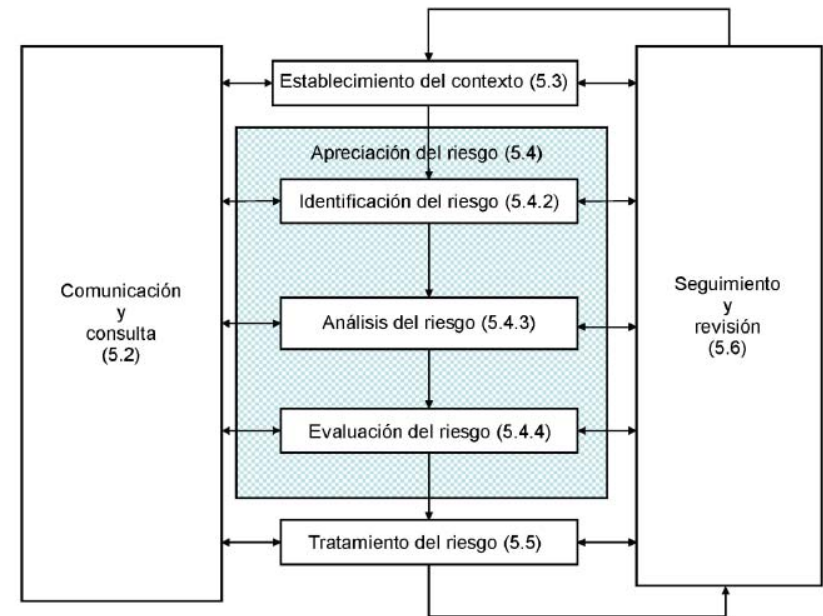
Establecimiento del contexto (5.3)

Apreciación del riesgo (5.4)

Identificación del riesgo (5.4.2)

Análisis del riesgo (5.4.3)

Evaluación del riesgo (5.4.4)

Tratamiento del riesgo (5.5)

Comunicación y consulta (5.2)

Seguimiento y revisión (5.6)